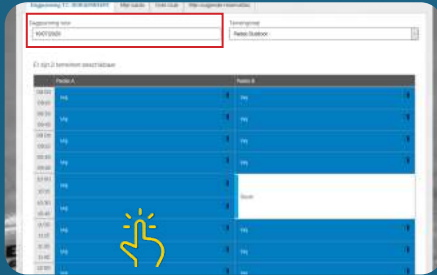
Foglalás

Tagsági szám
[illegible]

Teremcsoport
Padel Összes

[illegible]

| | Padel A | Padel B |
|---|---|---|
| 08:00 | Vég | Vég |
| 08:30 | Vég | Vég |
| 09:00 | Vég | Vég |
| 09:30 | Vég | Vég |
| 10:00 | Vég | Vég |
| 10:30 | Vég | Szabad |
| 11:00 | Vég | |
| 11:30 | Vég | Vég |
| 12:00 | Vég | Vég |
| 12:30 | Vég | Vég |
| 13:00 | Vég | Vég |